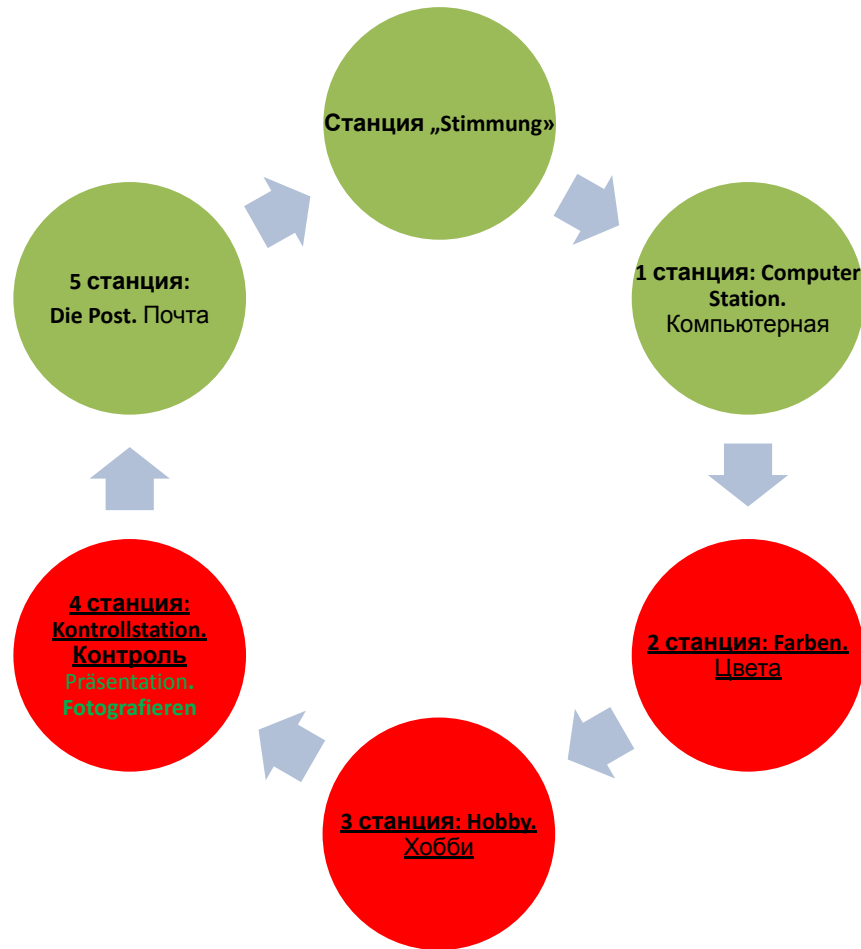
Станция „Stimmung»

1 станция: Computer Station. Компьютерная

2 станция: Farben. Цвета

3 станция: Hobby. Хобби

4 станция: Kontrollstation. Контроль Präsentation. Fotografieren

5 станция: Die Post. Почта